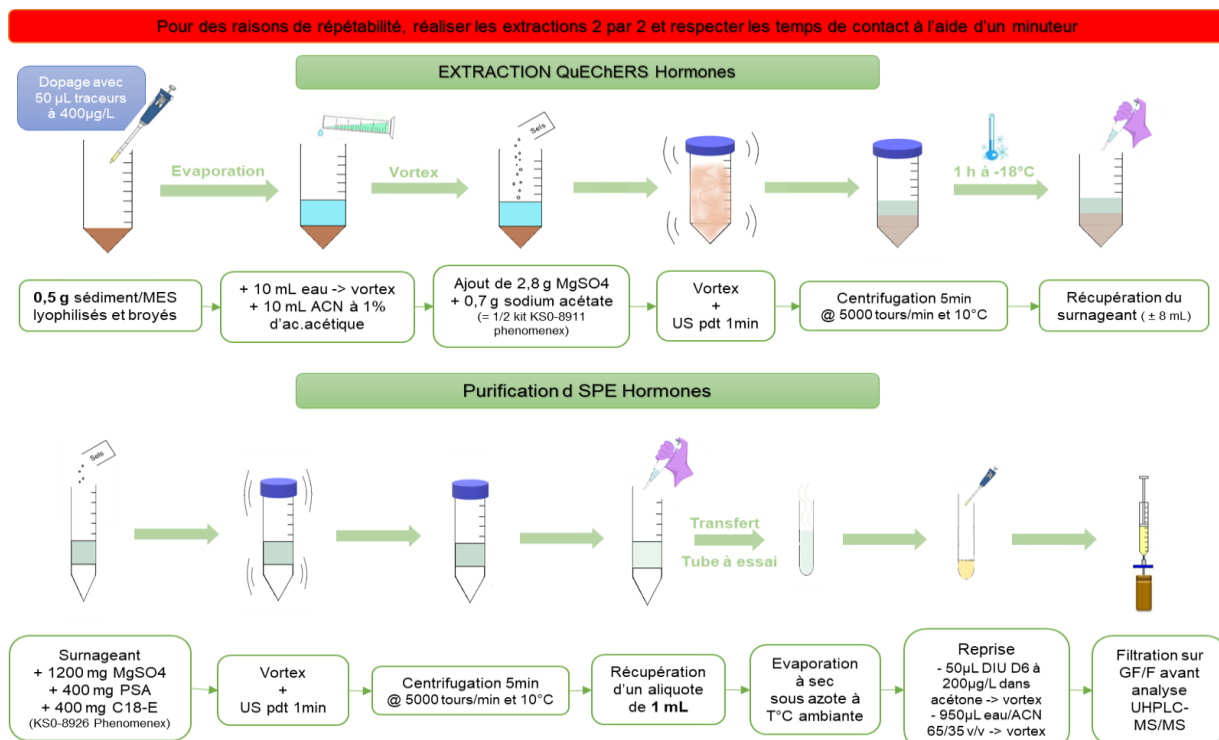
Pour des raisons de répétabilité, réaliser les extractions 2 par 2 et respecter les temps de contact à l'aide d'un minuteur

EXTRACTION QuEChERS Hormones

Dopage avec 50 µL traceurs à 400µg/L

Evaporation

Vortex

Sels

1 h à -18°C

**0,5 g** sédiment/MES lyophilisés et broyés

+ 10 mL eau -> vortex
+ 10 mL ACN à 1% d'ac.acétique

Ajout de 2,8 g MgSO4
+ 0,7 g sodium acétate
(= 1/2 kit KS0-8911 phenomenex)

Vortex
+
US pdt 1min

Centrifugation 5min
@ 5000 tours/min et 10°C

Récupération du surnageant ( ± 8 mL)

Purification d SPE Hormones

Sels

Transfert

Tube à essai

Surnageant
+ 1200 mg MgSO4
+ 400 mg PSA
+ 400 mg C18-E
(KS0-8926 Phenomenex)

Vortex
+
US pdt 1min

Centrifugation 5min
@ 5000 tours/min et 10°C

Récupération d'un aliquote de **1 mL**

Evaporation à sec sous azote à T°C ambiante

Reprise
- 50µL DIU D6 à 200µg/L dans acétone -> vortex
- 950µL eau/ACN 65/35 v/v -> vortex

Filtration sur GF/F avant analyse UHPLC-MS/MS